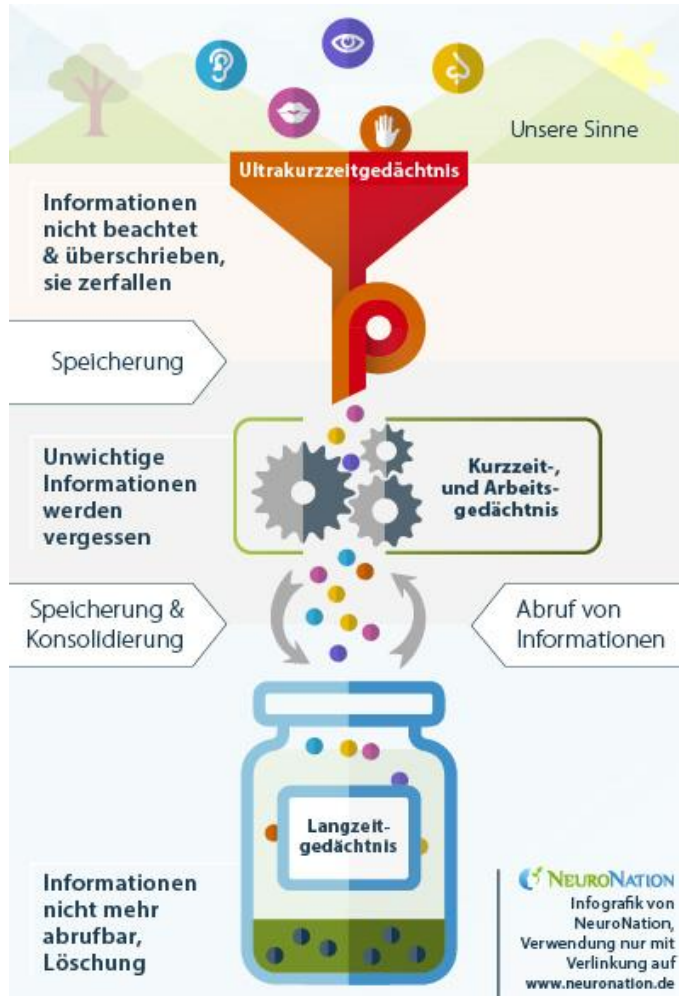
Unsere Sinne

Ultrakurzzeitgedächtnis

Informationen nicht beachtet & überschrieben, sie zerfallen

Speicherung

Unwichtige Informationen werden vergessen

Kurzzeit-, und Arbeitsgedächtnis

Speicherung & Konsolidierung

Abruf von Informationen

Langzeitgedächtnis

Informationen nicht mehr abrufbar, Löschung

NeuroNation

Infografik von NeuroNation, Verwendung nur mit Verlinkung auf www.neuronation.de